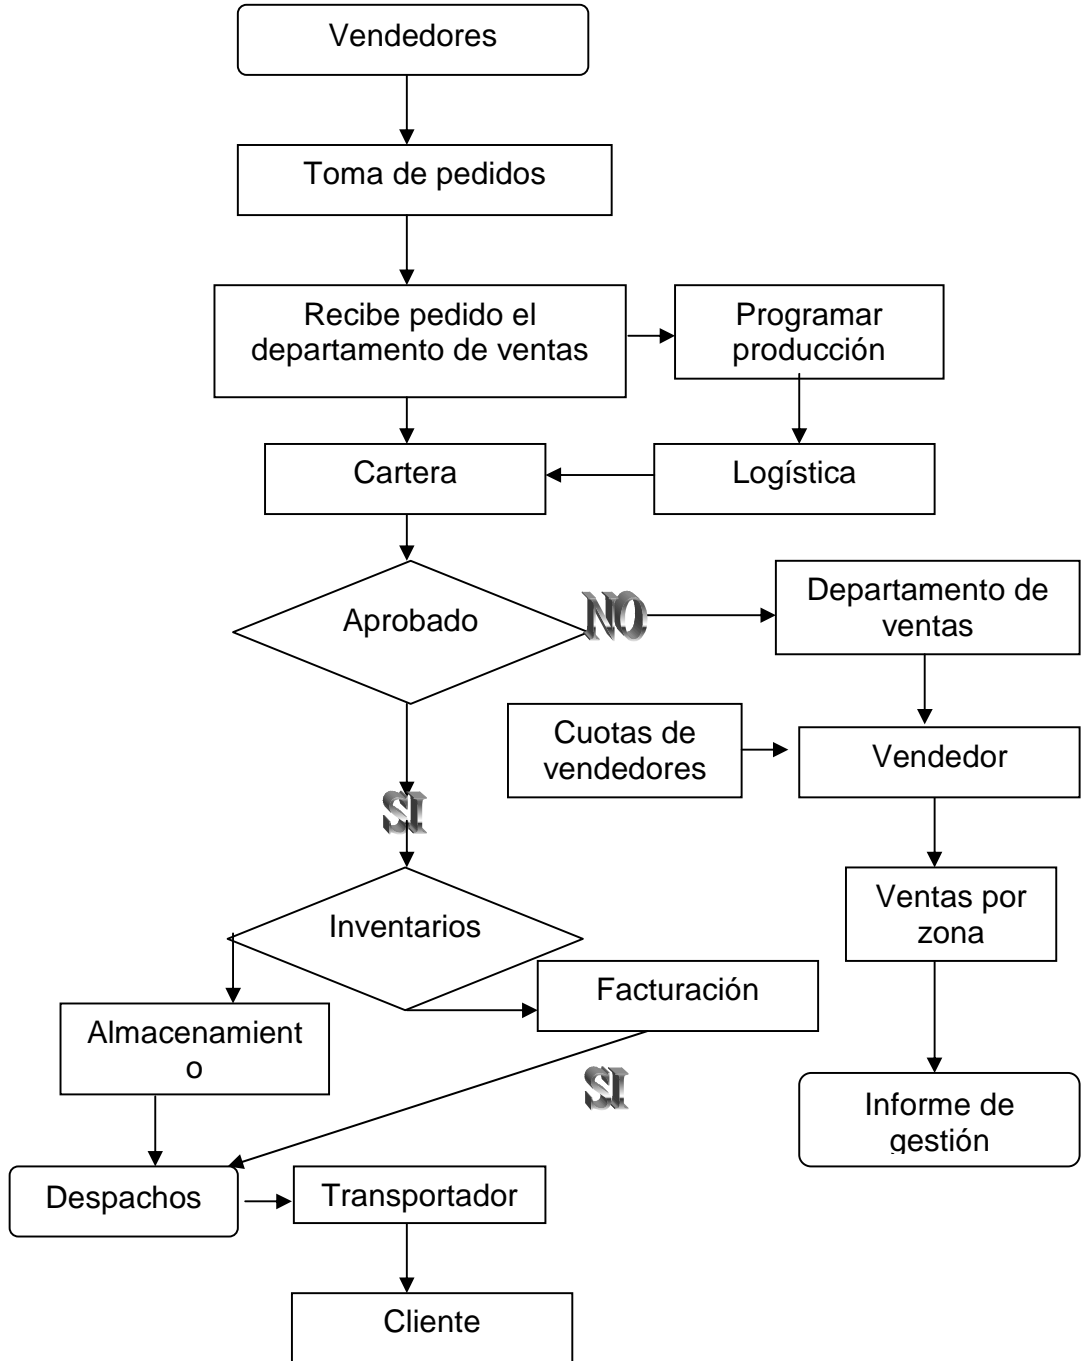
Vendedores

Toma de pedidos

Recibe pedido el departamento de ventas

Programar producción

Cartera

Logística

Aprobado

NO

Departamento de ventas

Cuotas de vendedores

Vendedor

SI

Ventas por zona

Inventarios

Facturación

Almacenamient o

SI

Informe de gestión

Despachos

Transportador

Cliente